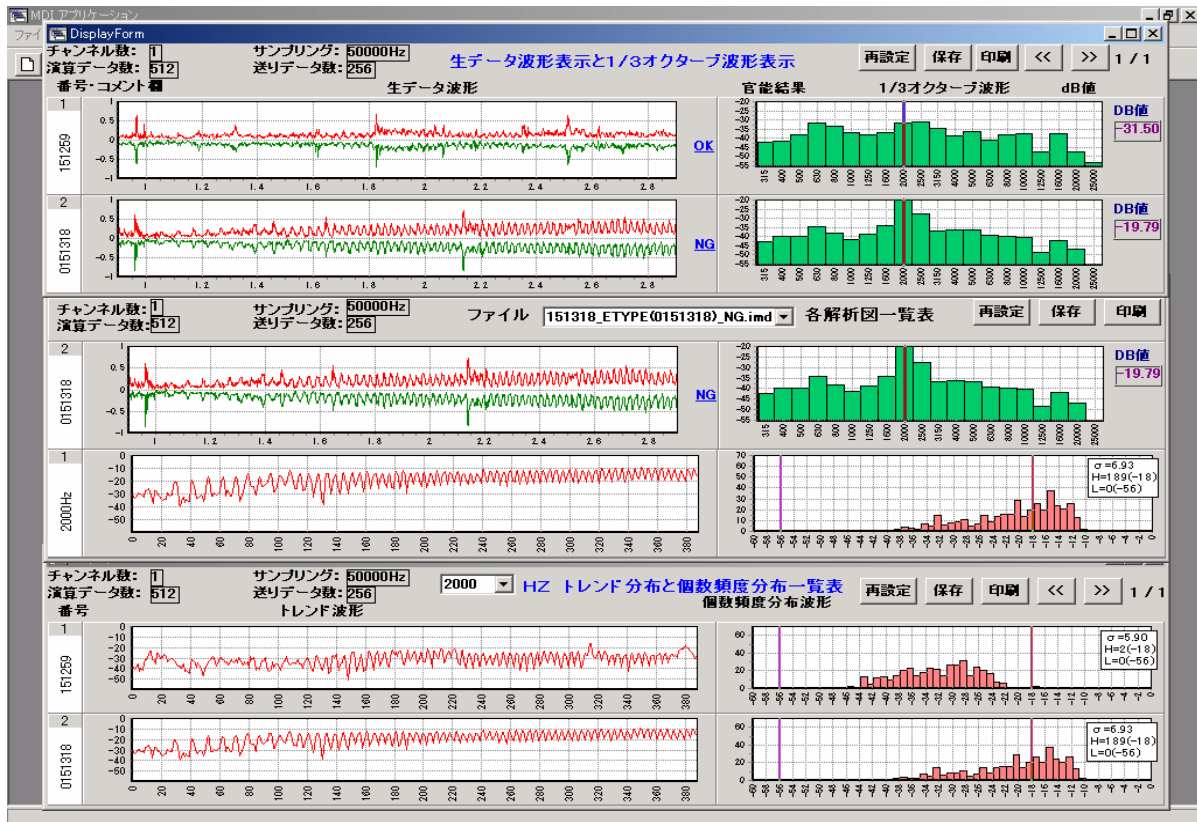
MDI アプリケーション
ファイ
DisplayForm

チャンネル数: 1
演算データ数: 512
サンプリング: 50000Hz
送りデータ数: 256
生データ波形表示と1/3オクターブ波形表示
再設定 保存 印刷 << >> 1 / 1

番号・コメント欄
生データ波形
官能結果
1/3オクターブ波形
dB値

1
151259
OK
DB値
-31.50

2
0151318
NG
DB値
-19.79

315 400 500 630 800 1000 1250 1600 2000 2500 3150 4000 5000 6300 8000 10000 12500 16000 20000 25000

チャンネル数: 1
演算データ数: 512
サンプリング: 50000Hz
送りデータ数: 256
ファイル 151318_ETYPE(0151318)_NG.imd
各解析図一覧表
再設定 保存 印刷

2
0151318
NG
DB値
-19.79

1
2000Hz

σ=6.93
H=189(-18)
L=0(-56)

チャンネル数: 1
演算データ数: 512
サンプリング: 50000Hz
送りデータ数: 256
2000
HZ トレンド分布と個数頻度分布一覧表
再設定 保存 印刷 << >> 1 / 1
番号
トレンド波形
個数頻度分布波形

1
151259
σ=5.90
H=2(-18)
L=0(-56)

2
0151318
σ=6.93
H=189(-18)
L=0(-56)